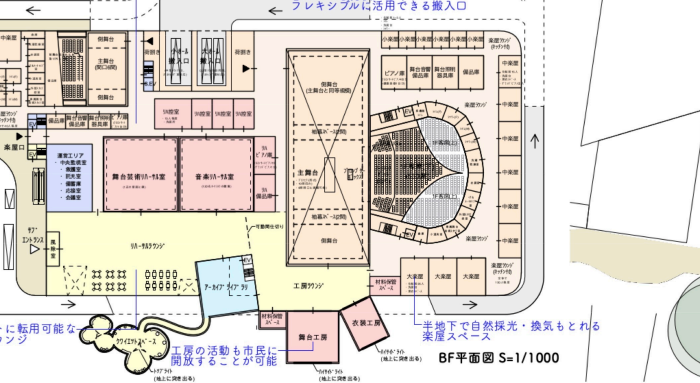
フレキシブルに活用できる搬入口

中楽屋
倒舞台
工房台
(間口転用)
舞台
搬入口
舞台
搬入口
楽屋口
中楽屋
中楽屋
中楽屋
中楽屋
中楽屋
中楽屋
ピアノ庫
舞台音響
備品庫
舞台照明
備品庫
中楽屋
大楽屋
倒舞台
(主舞台と同等規模)
中楽屋
中楽屋
SR控室
SR控室
SR控室
備品庫
楽屋口
運営エリア
・中央監視室
・救護室
・防災室
・警備室
・清掃員室
・倉庫
舞台芸術リハーサル室
音楽リハーサル室
主舞台
中楽屋
中楽屋
中楽屋
中楽屋
中楽屋
中楽屋
備品庫
サブ
エントランス
リハーサルラウンジ
可動間仕切り
倒舞台
大楽屋
大楽屋
大楽屋
中楽屋
アーカイブ ライブラリ
工房ラウンジ
材料保管
スペース
材料保管
スペース
衣装工房
舞台工房
トップライト
(地上に洞窟出る)
トップライト
(地上に洞窟出る)
トップライト
(地上に洞窟出る)
に転用可能な
ンジ
工房の活動も市民に
開放することが可能
半地下で自然採光・換気もとれる
楽屋スペース
BF平面図 S=1/1000